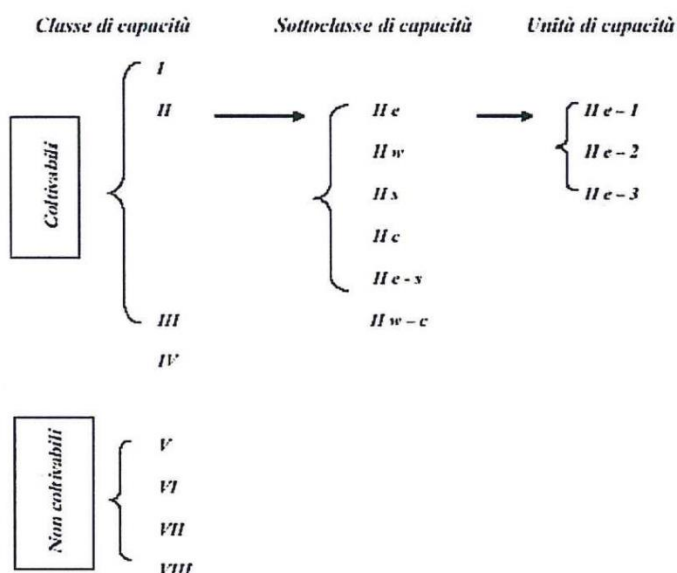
Classe di capacità

Sottoclasse di capacità

Unità di capacità

Coltivabili

I

II

III

IV

II e

II w

II s

II c

II e - s

II w – c

II e – 1

II e – 2

II e – 3

Non coltivabili

V

VI

VII

VIII